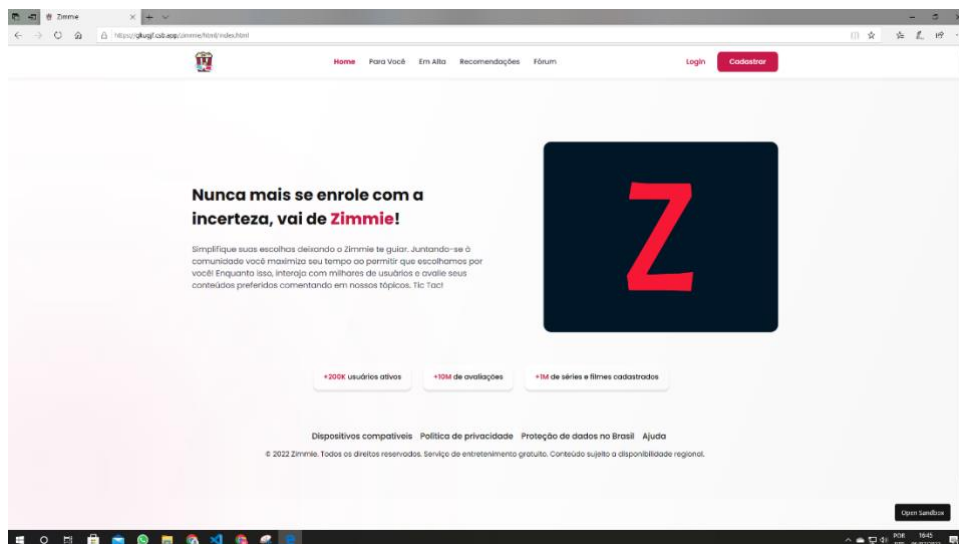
Zimmie

https://gkugf.csb.app/zimmie/html/index.html

Home Para Você Em Alta Recomendações Fórum

Login Cadastrar

Nunca mais se enrole com a incerteza, vai de Zimmie!

Simplifique suas escolhas deixando o Zimmie te guiar. Juntando-se à comunidade você maximiza seu tempo ao permitir que escolhamos por você! Enquanto isso, interaja com milhares de usuários e avalie seus conteúdos preferidos comentando em nossos tópicos. Tic Tac!

Z

+200K usuários ativos

+10M de avaliações

+1M de séries e filmes cadastrados

Dispositivos compatíveis Política de privacidade Proteção de dados no Brasil Ajuda

© 2022 Zimmie. Todos os direitos reservados. Serviço de entretenimento gratuito. Conteúdo sujeito a disponibilidade regional.

Open Sandbox

POR 16:45